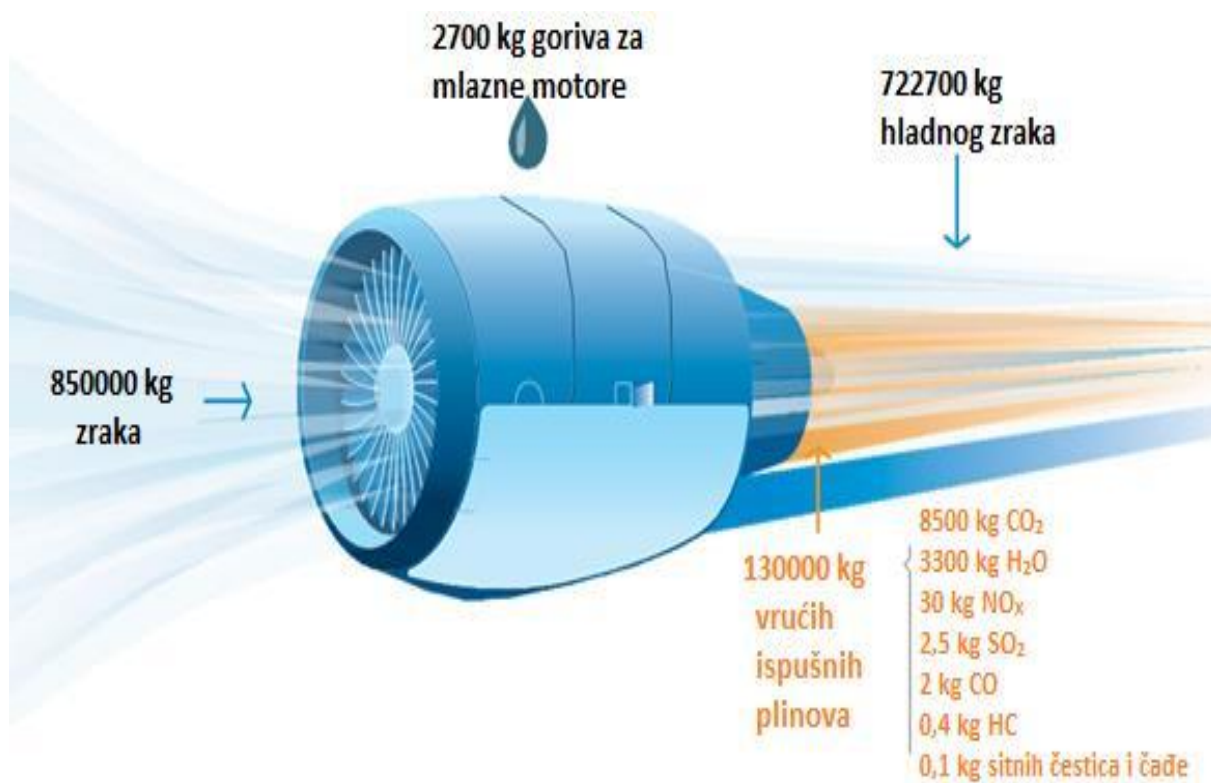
2700 kg goriva za mlazne motore

722700 kg hladnog zraka

850000 kg zraka

130000 kg vrućih ispušnih plinova

8500 kg $CO_2$
3300 kg $H_2O$
30 kg $NO_x$
2,5 kg $SO_2$
2 kg CO
0,4 kg HC
0,1 kg sitnih čestica i čađe